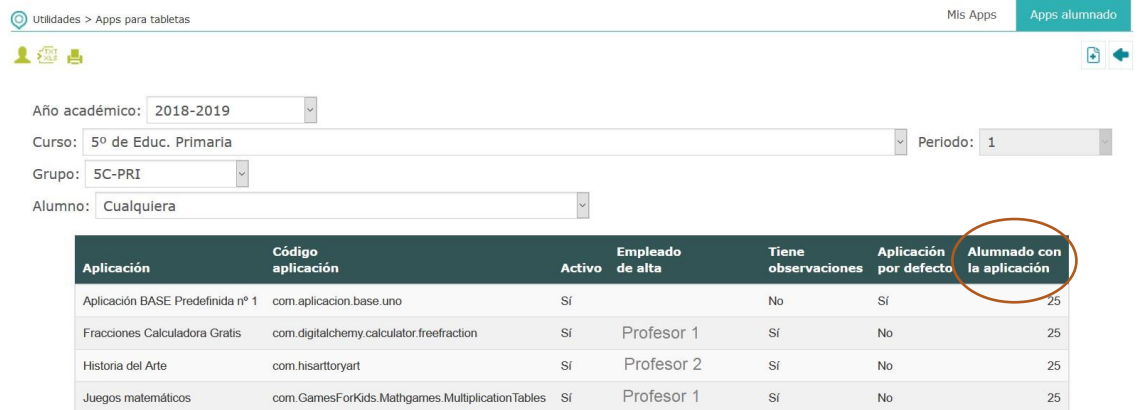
Utilidades > Apps para tabletas

Mis Apps
Apps alumnado

Año académico: 2018-2019

Curso: 5º de Educ. Primaria
Periodo: 1

Grupo: 5C-PRI

Alumno: Cualquiera

| Aplicación | Código aplicación | Activo | Empleado de alta | Tiene observaciones | Aplicación por defecto | Alumnado con la aplicación |
|---|---|---|---|---|---|---|
| Aplicación BASE Predefinida nº 1 | com.aplicacion.base.uno | Sí | | No | Sí | 25 |
| Fracciones Calculadora Gratis | com.digitalchemy.calculator.freefraction | Sí | Profesor 1 | Sí | No | 25 |
| Historia del Arte | com.hisarttoryart | Sí | Profesor 2 | Sí | No | 25 |
| Juegos matemáticos | com.GamesForKids.Mathgames.MultiplicationTables | Sí | Profesor 1 | Sí | No | 25 |